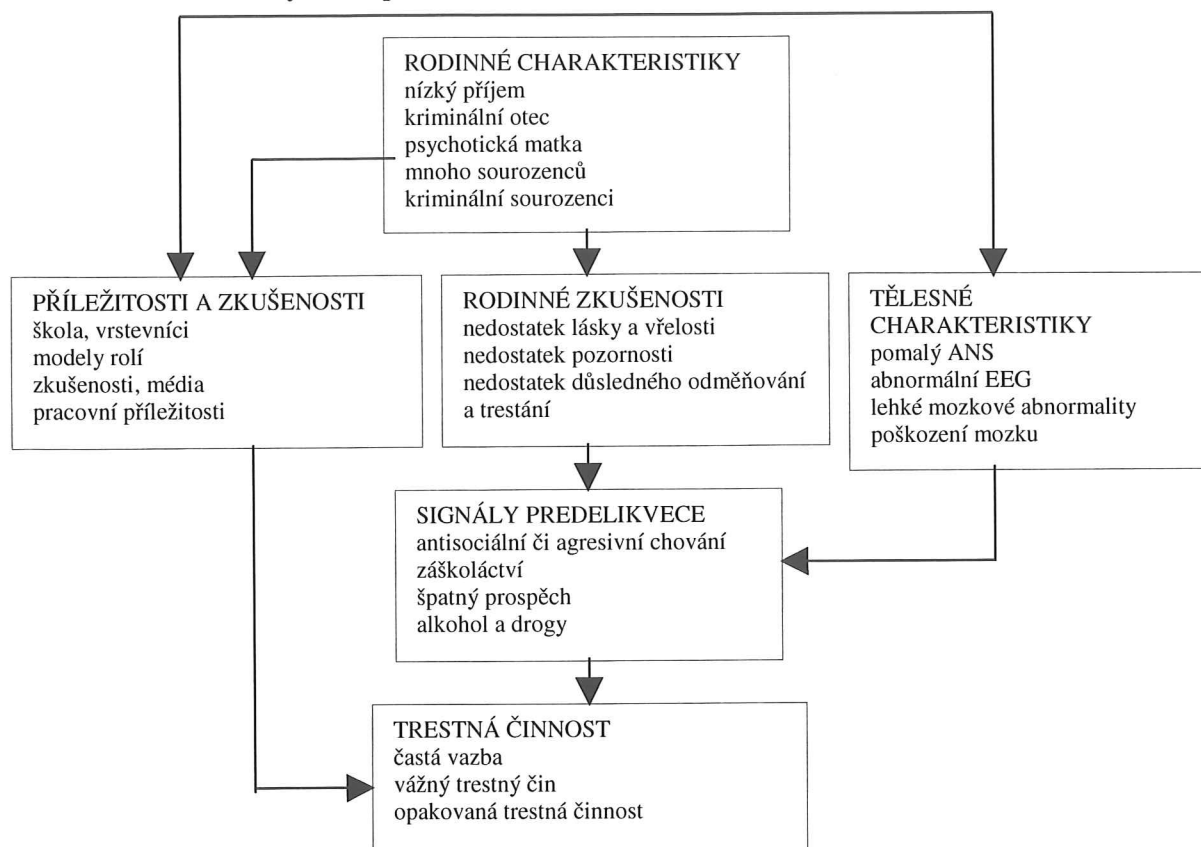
RODINNÉ CHARAKTERISTIKY
nízký příjem
kriminální otec
psychotická matka
mnoho sourozenců
kriminální sourozenci

PŘÍLEŽITOSTI A ZKUŠENOSTI
škola, vrstevníci
modely rolí
zkušenosti, média
pracovní příležitosti

RODINNÉ ZKUŠENOSTI
nedostatek lásky a vřelosti
nedostatek pozornosti
nedostatek důsledného odměňování a trestání

TĚLESNÉ CHARAKTERISTIKY
pomalý ANS
abnormální EEG
lehké mozkové abnormality
poškození mozku

SIGNÁLY PREDELIKVECE
antisociální či agresivní chování
záškoláctví
špatný prospěch
alkohol a drogy

TRESTNÁ ČINNOST
častá vazba
vážný trestný čin
opakovaná trestná činnost